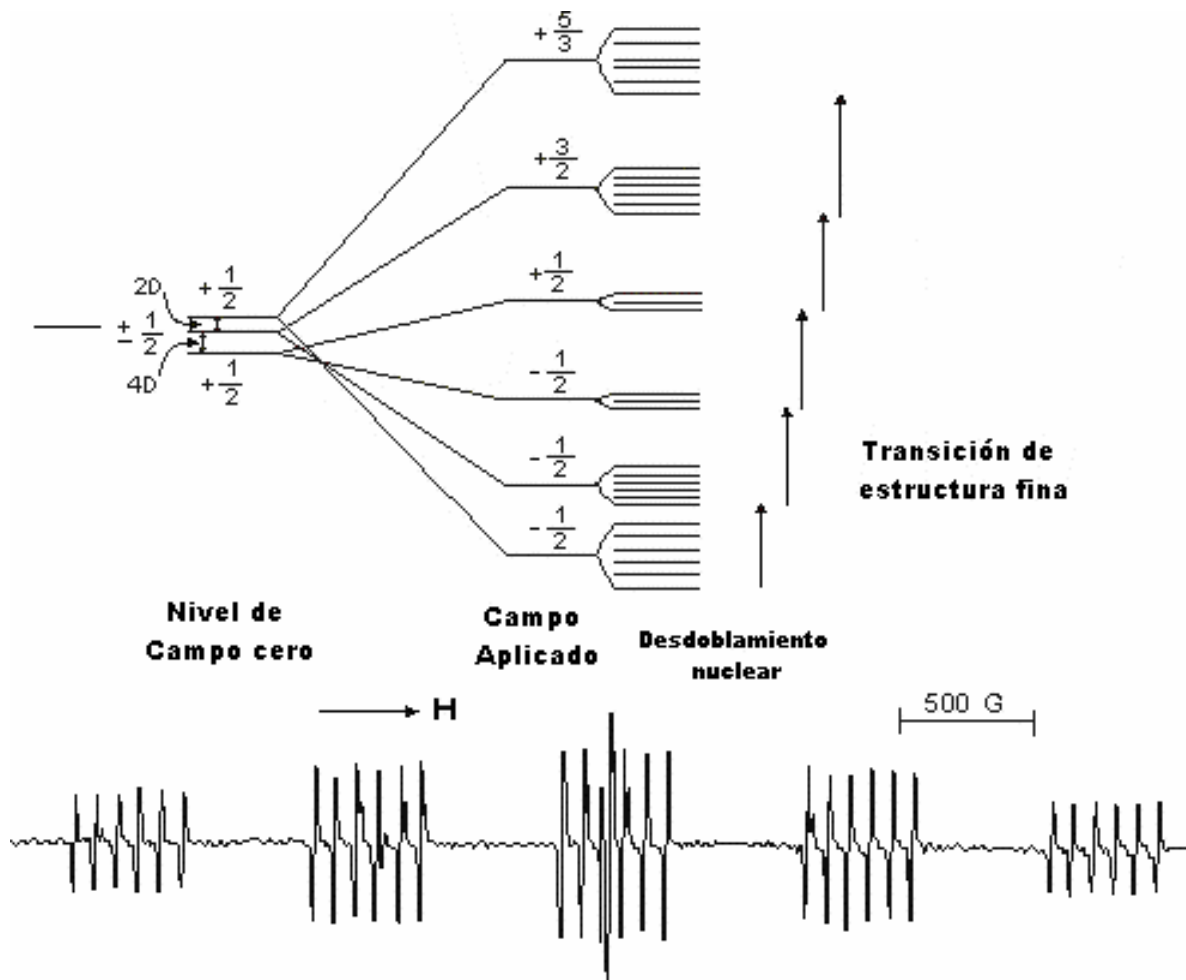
$+\frac{5}{3}$

$+\frac{3}{2}$

$+\frac{1}{2}$

2D $+\frac{1}{2}$

$\pm\frac{1}{2}$

4D $+\frac{1}{2}$

$-\frac{1}{2}$

$-\frac{1}{2}$

$-\frac{1}{2}$

Transición de estructura fina

Nivel de Campo cero

Campo Aplicado

Desdoblamiento nuclear

H

500 G